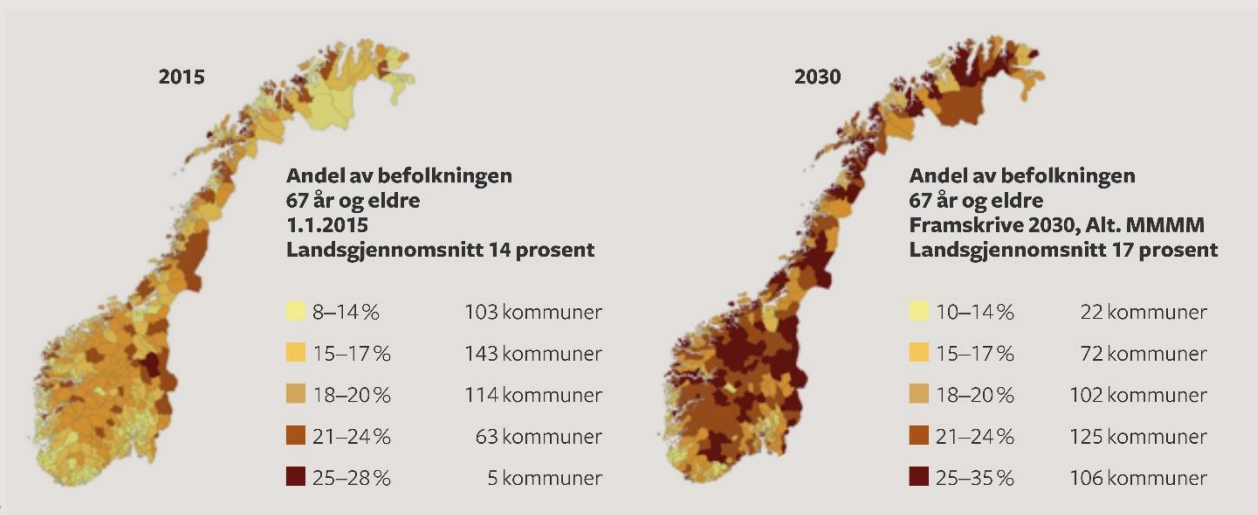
2015

Andel av befolkningen
67 år og eldre
1.1.2015
Landsgjennomsnitt 14 prosent

| | |
|---|---|
| 8–14 % | 103 kommuner |
| 15–17 % | 143 kommuner |
| 18–20 % | 114 kommuner |
| 21–24 % | 63 kommuner |
| 25–28 % | 5 kommuner |

2030

Andel av befolkningen
67 år og eldre
Framskrive 2030, Alt. MMMM
Landsgjennomsnitt 17 prosent

| | |
|---|---|
| 10–14 % | 22 kommuner |
| 15–17 % | 72 kommuner |
| 18–20 % | 102 kommuner |
| 21–24 % | 125 kommuner |
| 25–35 % | 106 kommuner |